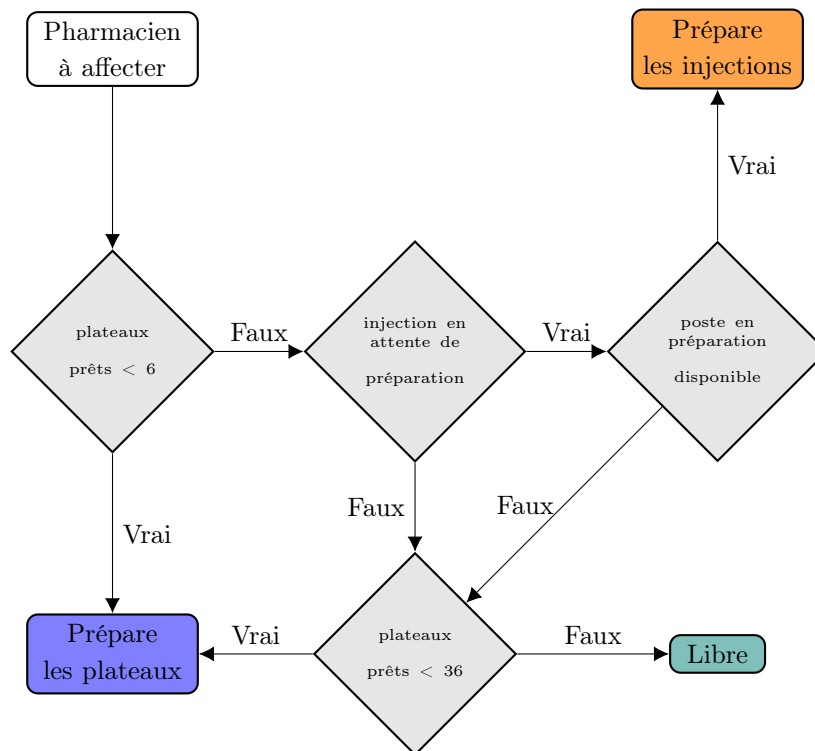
Pharmacien à affecter

Prépare les injections

Vrai

plateaux prêts $< 6$

Faux

injection en attente de préparation

Vrai

poste en préparation disponible

Vrai

Faux

Faux

Prépare les plateaux

Vrai

plateaux prêts $< 36$

Faux

Libre